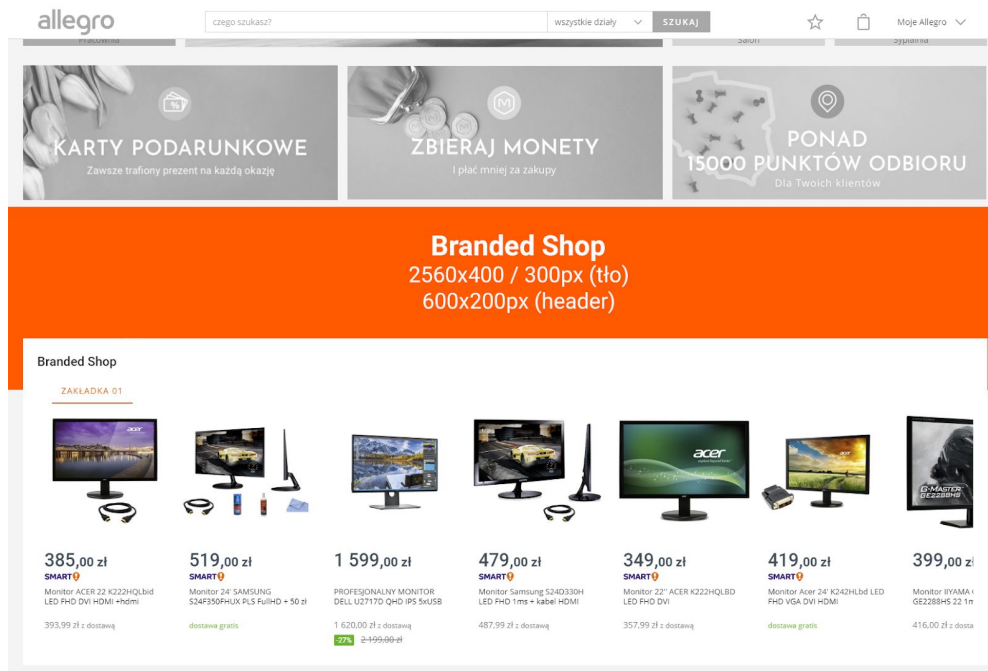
allegro

czego szukasz?

wszystkie działy

SZUKAJ

Moje Allegro

Pracownia

Salon

Sypialnia

KARTY PODARUNKOWE
Zawsze trafiony prezent na każdą okazję

ZBIERAJ MONETY
I płać mniej za zakupy

PONAD 15000 PUNKTÓW ODBIORU
Dla Twoich klientów

Branded Shop
2560x400 / 300px (tło)
600x200px (header)

Branded Shop

ZAKŁADKA 01

385,00 zł
SMART
Monitor ACER 22 K222HQLbid LED FHD DVI HDMI +hdmi
393,99 zł z dostawą

519,00 zł
SMART
Monitor 24' SAMSUNG S24F350FHUX PLS FullHD + 50 zł
dostawa gratis

1 599,00 zł
PROFESJONALNY MONITOR DELL U2717D QHD IPS 5xUSB
1 620,00 zł z dostawą
-27% 2 199,00 zł

479,00 zł
SMART
Monitor Samsung S24D330H LED FHD 1ms + kabel HDMI
487,99 zł z dostawą

349,00 zł
SMART
Monitor 22'' ACER K222HQLBD LED FHD DVI
357,99 zł z dostawą

419,00 zł
SMART
Monitor Acer 24' K242HLbd LED FHD VGA DVI HDMI
dostawa gratis

399,00 zł
Monitor IIYAMA GE2288HS 22 1m
416,00 zł z dosta